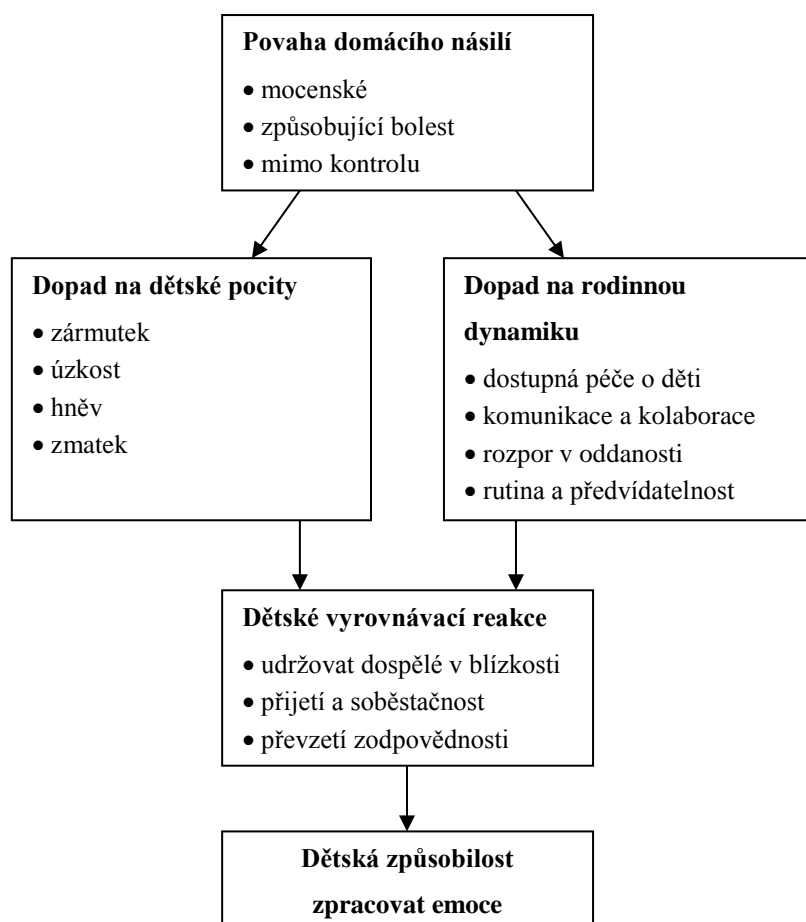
**Povaha domácího násilí**
• mocenské
• způsobující bolest
• mimo kontrolu

**Dopad na dětské pocity**
• zármutek
• úzkost
• hněv
• zmatek

**Dopad na rodinnou dynamiku**
• dostupná péče o děti
• komunikace a kolaborace
• rozpor v oddanosti
• rutina a předvídatelnost

**Dětské vyrovnávací reakce**
• udržovat dospělé v blízkosti
• přijetí a soběstačnost
• převzetí zodpovědnosti

**Dětská způsobilost zpracovat emoce**